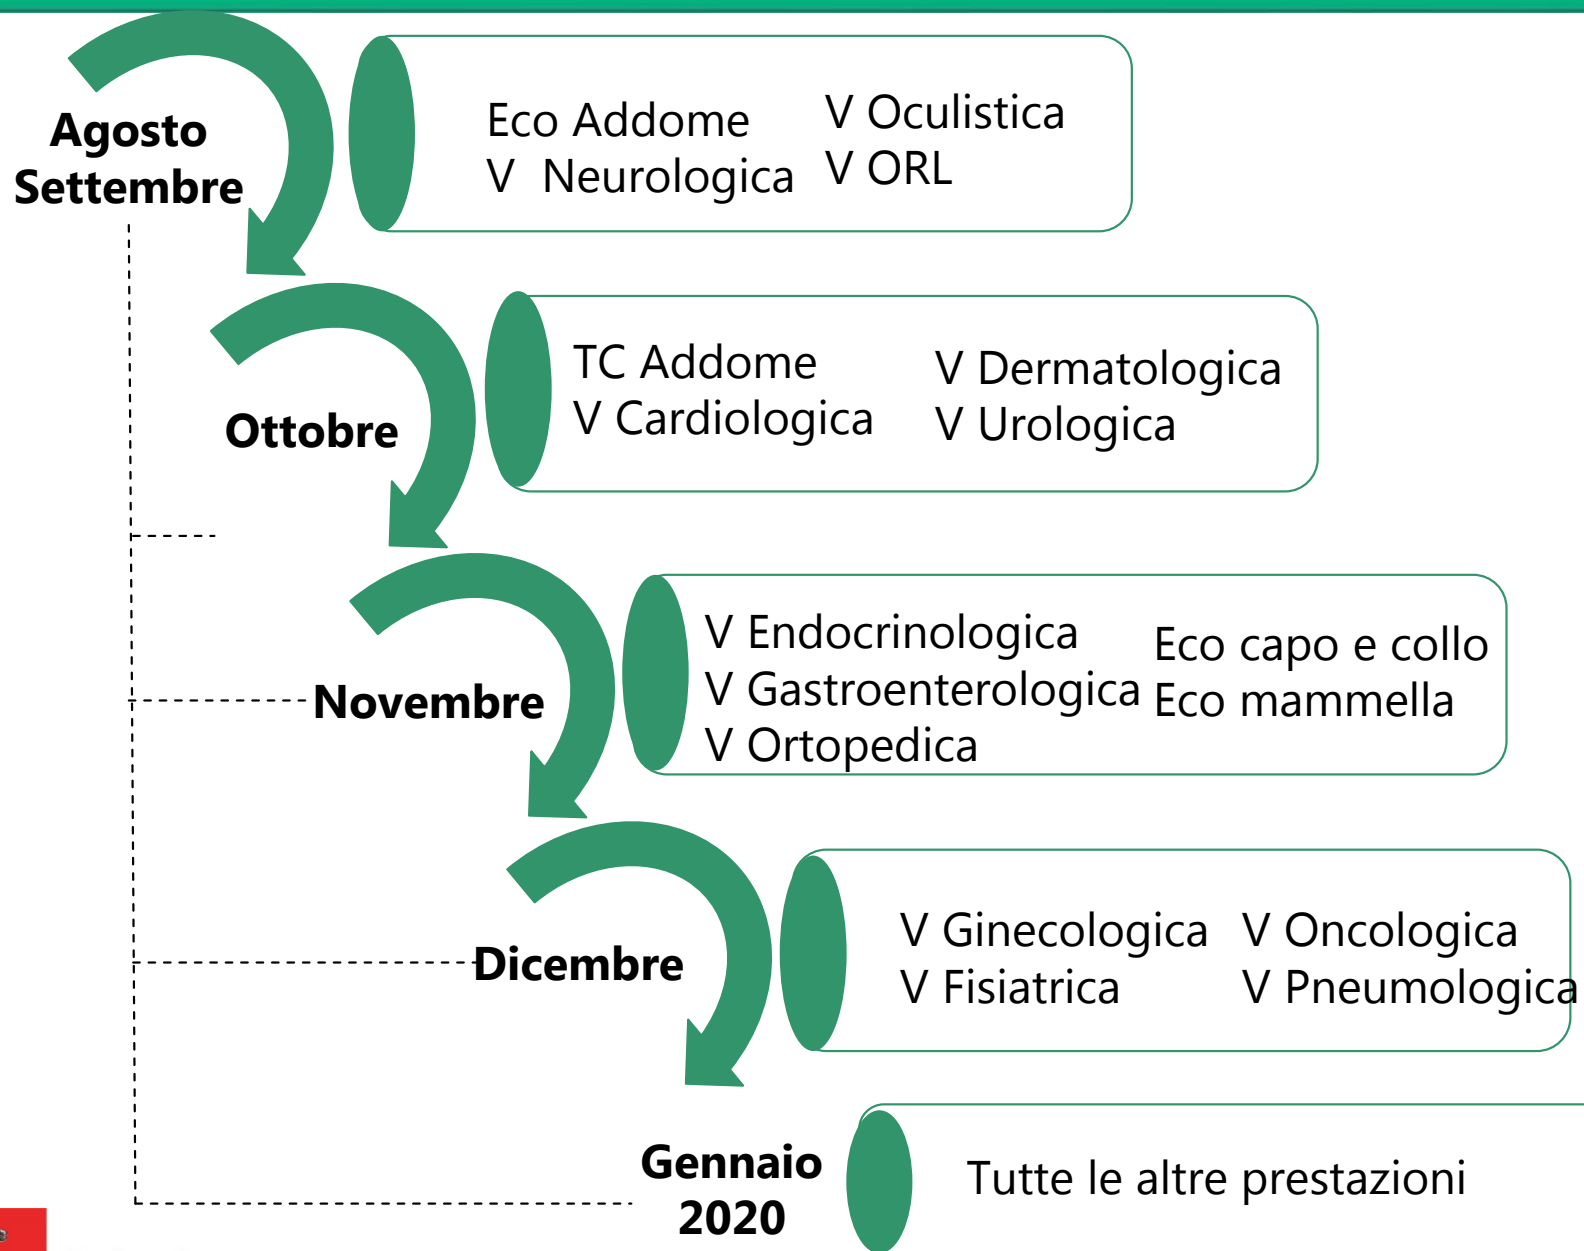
Agosto
Settembre

Eco Addome
V Neurologica

V Oculistica
V ORL

Ottobre

TC Addome
V Cardiologica

V Dermatologica
V Urologica

Novembre

V Endocrinologica
V Gastroenterologica
V Ortopedica

Eco capo e collo
Eco mammella

Dicembre

V Ginecologica
V Fisiatrica

V Oncologica
V Pneumologica

Gennaio
2020

Tutte le altre prestazioni